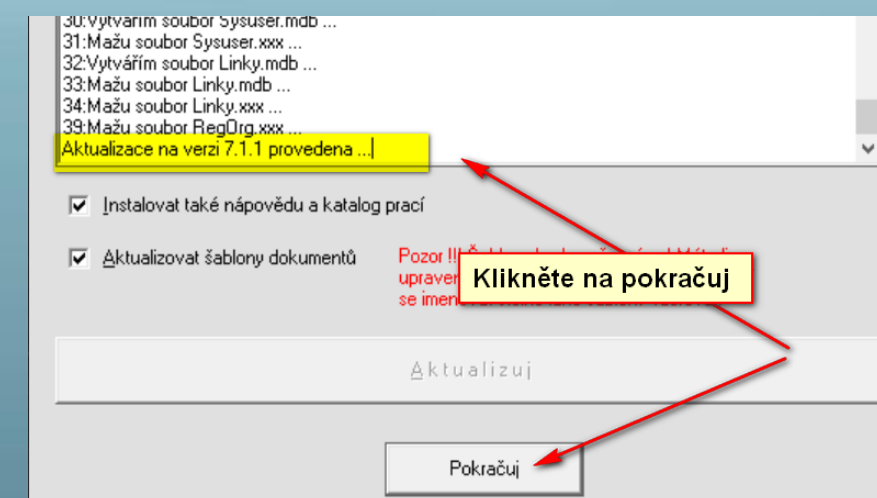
30:Vytvářím soubor Sysuser.mdb ...
31:Mažu soubor Sysuser.xxx ...
32:Vytvářím soubor Linky.mdb ...
33:Mažu soubor Linky.mdb ...
34:Mažu soubor Linky.xxx ...
39:Mažu soubor RegOrg.xxx ...
Aktualizace na verzi 7.1.1 provedena ...

Instalovat také nápovědu a katalog prací

Aktualizovat šablony dokumentů

Pozor !! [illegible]
upraven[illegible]
se imen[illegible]

Klikněte na pokračuj

Aktualizuj

Pokračuj